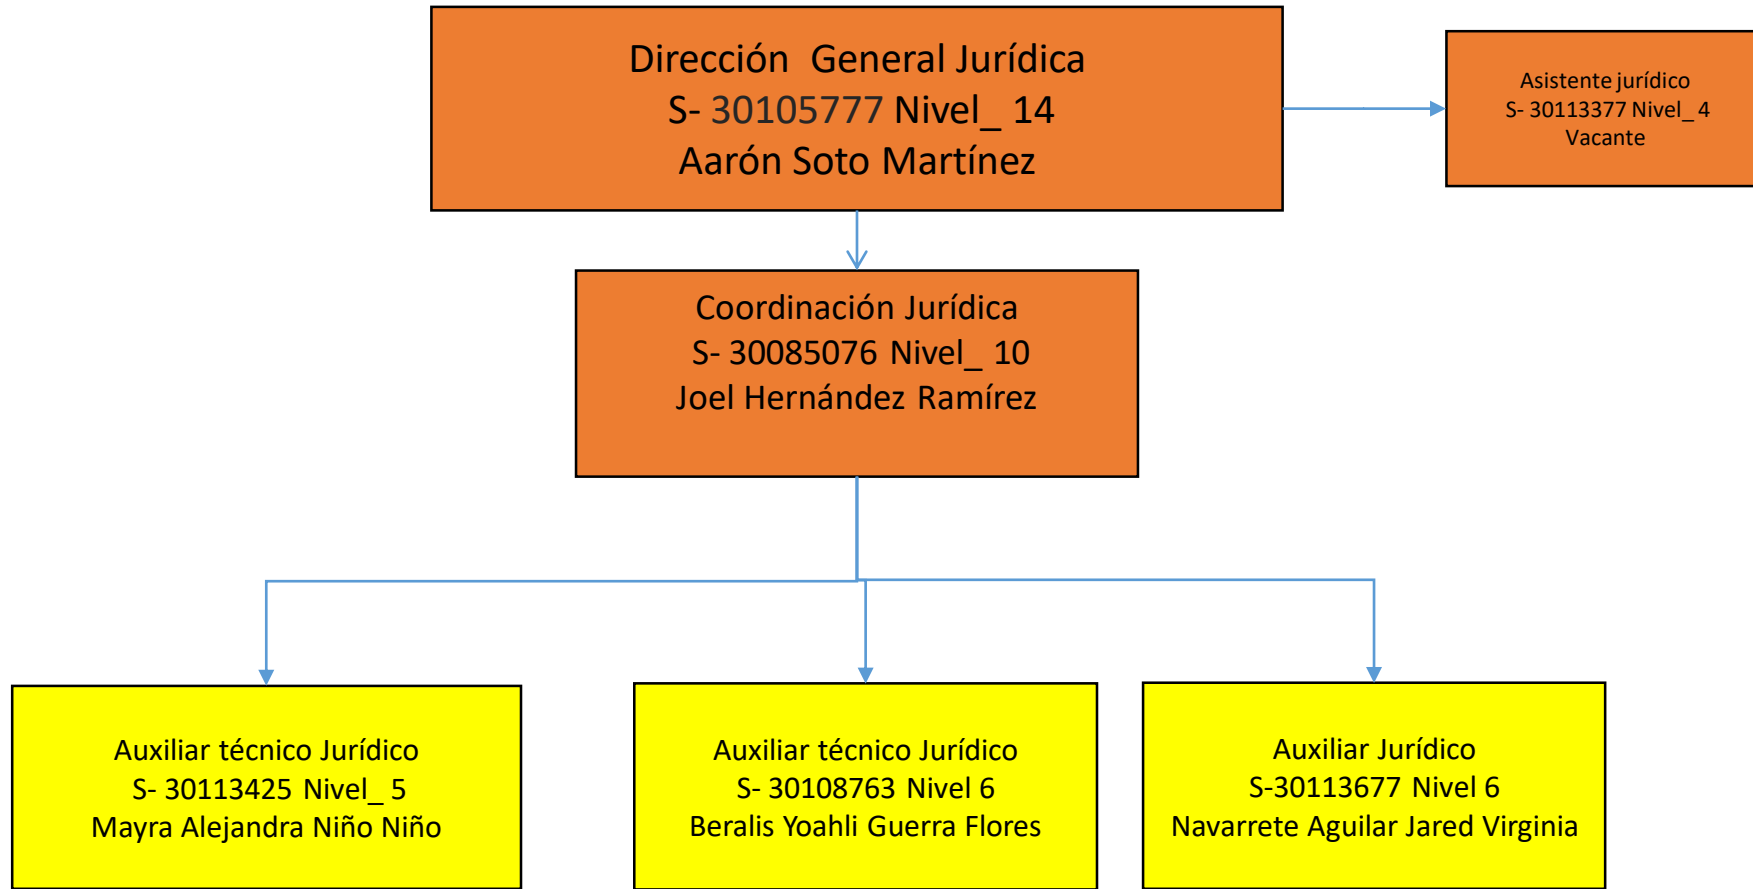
Dirección General Jurídica
S- 30105777 Nivel_ 14
Aarón Soto Martínez

Asistente jurídico
S- 30113377 Nivel_ 4
Vacante

Coordinación Jurídica
S- 30085076 Nivel_ 10
Joel Hernández Ramírez

Auxiliar técnico Jurídico
S- 30113425 Nivel_ 5
Mayra Alejandra Niño Niño

Auxiliar técnico Jurídico
S- 30108763 Nivel 6
Beralis Yoahli Guerra Flores

Auxiliar Jurídico
S-30113677 Nivel 6
Navarrete Aguilar Jared Virginia